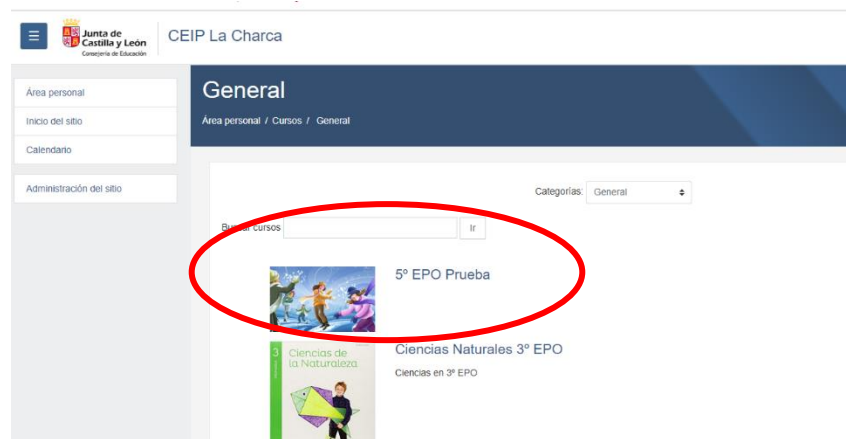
Junta de Castilla y León
Consejería de Educación

CEIP La Charca

Área personal
Inicio del sitio
Calendario

Administración del sitio

General

Área personal / Cursos / General

Categorías: General

Buscar cursos Ir

5º EPO Prueba

Ciencias Naturales 3º EPO

Ciencias en 3º EPO

3 Ciencias de la Naturaleza